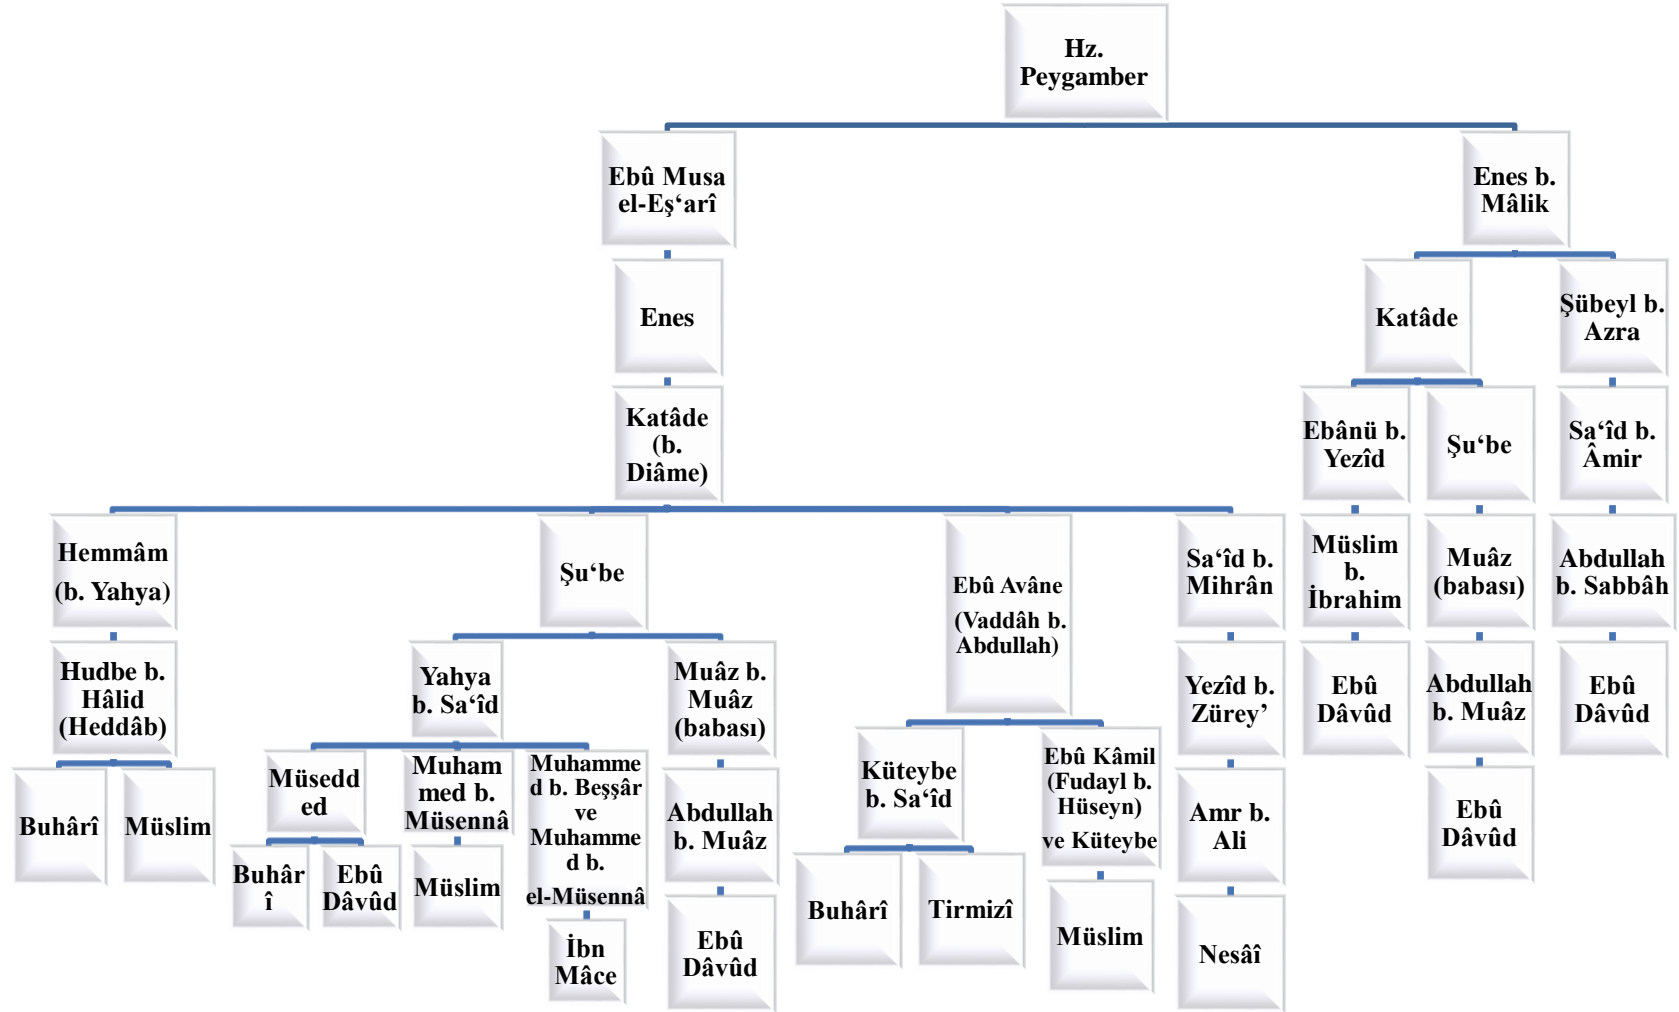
Hz. Peygamber

Ebû Musa el-Eş‘arî

Enes b. Mâlik

Enes

Katâde

Şübeyl b. Azra

Katâde (b. Diâme)

Ebânü b. Yezîd

Şu‘be

Sa‘îd b. Âmir

Hemmâm (b. Yahya)

Şu‘be

Ebû Avâne (Vaddâh b. Abdullah)

Sa‘îd b. Mihrân

Müslim b. İbrahim

Muâz (babası)

Abdullah b. Sabbâh

Hudbe b. Hâlid (Heddâb)

Yahya b. Sa‘îd

Muâz b. Muâz (babası)

Yezîd b. Zürey’

Ebû Dâvûd

Abdullah b. Muâz

Ebû Dâvûd

Müsedd ed

Muham med b. Müsennâ

Muhamme d b. Beşşâr ve Muhamme d b. el-Müsennâ

Küteybe b. Sa‘îd

Ebû Kâmil (Fudayl b. Hüseyn) ve Küteybe

Buhârî

Müslim

Abdullah b. Muâz

Amr b. Ali

Ebû Dâvûd

Buhâr î

Ebû Dâvûd

Müslim

Buhârî

Tirmizî

Müslim

İbn Mâce

Ebû Dâvûd

Nesâî